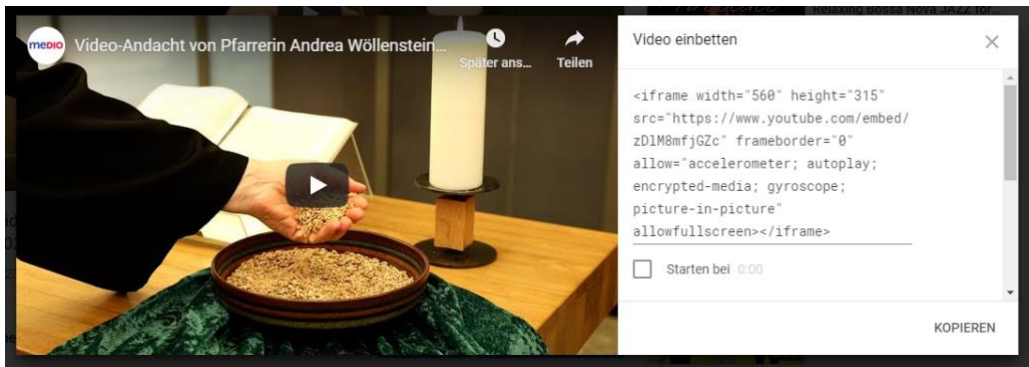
Relaxing Bossa Nova JAZZ for...

medio Video-Andacht von Pfarrerin Andrea Wöllenstein...

Später ans...

Teilen

Video einbetten

<iframe width="560" height="315" src="https://www.youtube.com/embed/zDlM8mfjGZc" frameborder="0" allow="accelerometer; autoplay; encrypted-media; gyroscope; picture-in-picture" allowfullscreen></iframe>

Starten bei 0:00

KOPIEREN